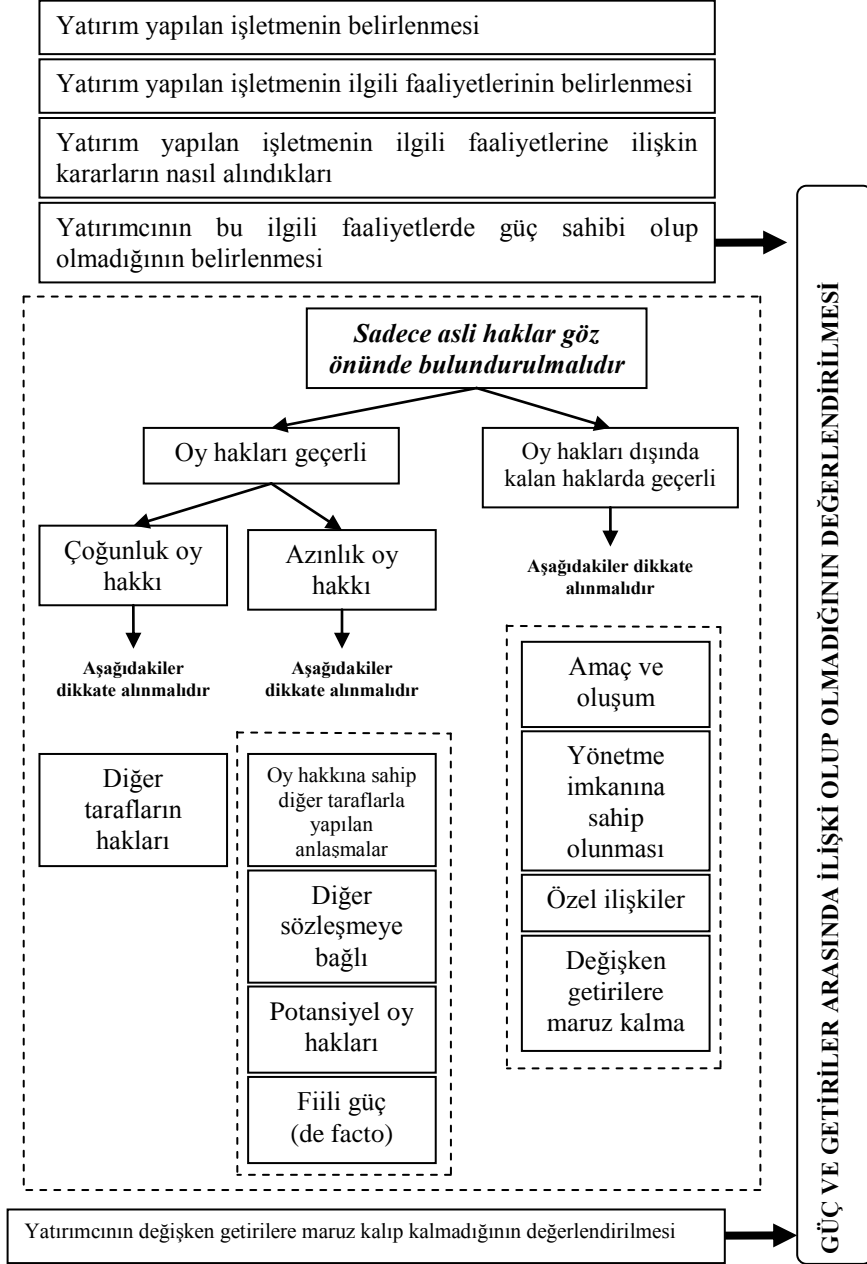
Yatırım yapılan işletmenin belirlenmesi

Yatırım yapılan işletmenin ilgili faaliyetlerinin belirlenmesi

Yatırım yapılan işletmenin ilgili faaliyetlerine ilişkin kararların nasıl alındıkları

Yatırımcının bu ilgili faaliyetlerde güç sahibi olup olmadığının belirlenmesi

GÜÇ VE GETİRİLER ARASINDA İLİŞKİ OLUP OLMADIĞININ DEĞERLENDİRİLMESİ

*Sadece asli haklar göz önünde bulundurulmalıdır*

Oy hakları geçerli

Oy hakları dışında kalan haklarda geçerli

Çoğunluk oy hakkı

Azınlık oy hakkı

Aşağıdakiler dikkate alınmalıdır

Aşağıdakiler dikkate alınmalıdır

Aşağıdakiler dikkate alınmalıdır

Diğer tarafların hakları

Oy hakkına sahip diğer taraflarla yapılan anlaşmalar

Diğer sözleşmeye bağlı

Potansiyel oy hakları

Fiili güç (de facto)

Amaç ve oluşum

Yönetme imkanına sahip olunması

Özel ilişkiler

Değişken getirilere maruz kalma

Yatırımcının değişken getirilere maruz kalıp kalmadığının değerlendirilmesi